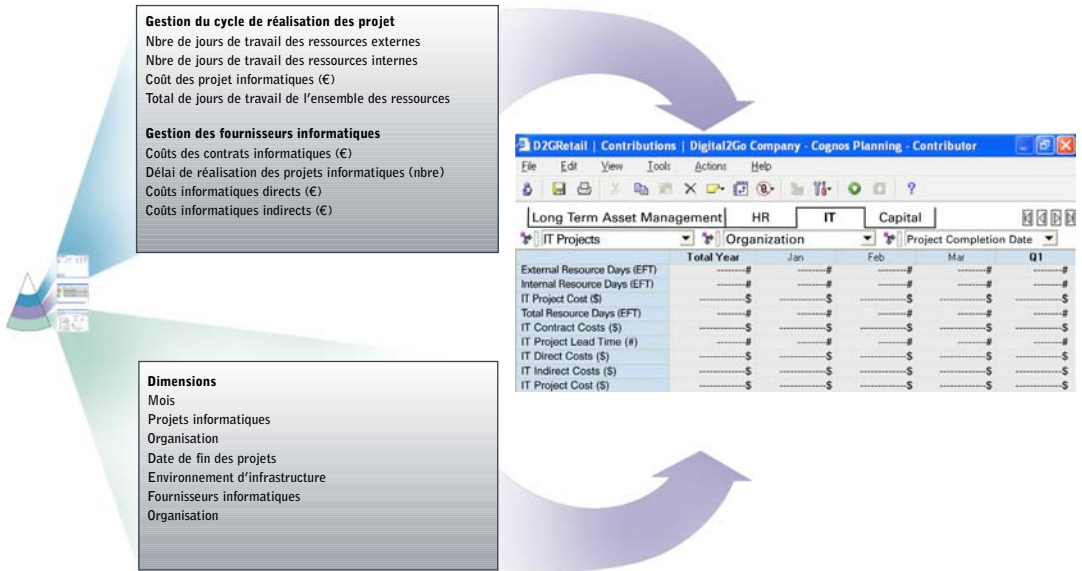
Gestion du cycle de réalisation des projet
Nbre de jours de travail des ressources externes
Nbre de jours de travail des ressources internes
Coût des projet informatiques (€)
Total de jours de travail de l'ensemble des ressources

Gestion des fournisseurs informatiques
Coûts des contrats informatiques (€)
Délai de réalisation des projets informatiques (nbre)
Coûts informatiques directs (€)
Coûts informatiques indirects (€)

Dimensions
Mois
Projets informatiques
Organisation
Date de fin des projets
Environnement d'infrastructure
Fournisseurs informatiques
Organisation

D2GRetail | Contributions | Digital2Go Company - Cognos Planning - Contributor
File Edit View Tools Actions Help

Long Term Asset Management | HR | IT | Capital

IT Projects | Organization | Project Completion Date

| | Total Year | Jan | Feb | Mar | Q1 |
|---|---|---|---|---|---|
| External Resource Days (EFT) | --------# | --------# | --------# | --------# | --------# |
| Internal Resource Days (EFT) | --------# | --------# | --------# | --------# | --------# |
| IT Project Cost ($) | -----------$ | -----------$ | -----------$ | -----------$ | -----------$ |
| Total Resource Days (EFT) | --------# | --------# | --------# | --------# | --------# |
| IT Contract Costs ($) | -----------$ | -----------$ | -----------$ | -----------$ | -----------$ |
| IT Project Lead Time (#) | --------# | --------# | --------# | --------# | --------# |
| IT Direct Costs ($) | -----------$ | -----------$ | -----------$ | -----------$ | -----------$ |
| IT Indirect Costs ($) | -----------$ | -----------$ | -----------$ | -----------$ | -----------$ |
| IT Project Cost ($) | -----------$ | -----------$ | -----------$ | -----------$ | -----------$ |